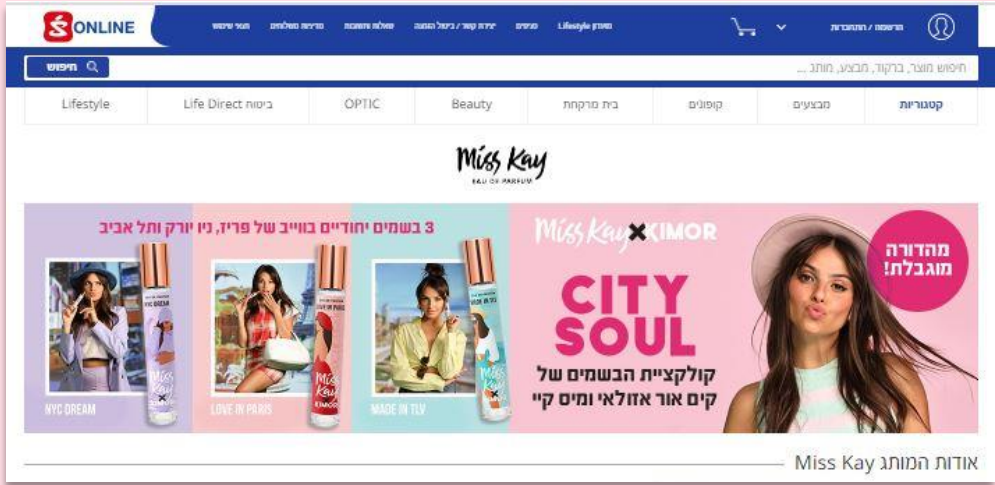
ONLINE

הרשמה / התחברות

מגזין Lifestyle
מבצעים
יצירת קשר / ביטול הזמנה
שאלות ותשובות
מדיניות משלוחים
תנאי שימוש

חיפוש מוצר, ברקוד, מבצע, מותג ...
חיפוש

קטגוריות
מבצעים
קופונים
בית מרקחת
Beauty
OPTIC
Life Direct ביטוח
Lifestyle

Miss Kay
EAU DE PARFUM

מהדורה מוגבלת!

Miss Kay × KIMOR

CITY SOUL

קולקציית הבשמים של קים אור אזולאי ומיס קיי

3 בשמים יחודיים בוייב של פריז, ניו יורק ותל אביב

MADE IN TLV
LOVE IN PARIS
NYC DREAM

אודות המותג Miss Kay